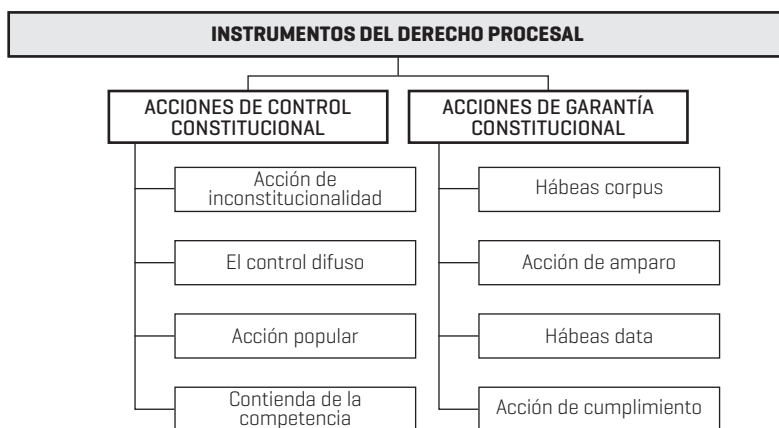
INSTRUMENTOS DEL DERECHO PROCESAL

ACCIONES DE CONTROL CONSTITUCIONAL

Acción de inconstitucionalidad

El control difuso

Acción popular

Contienda de la competencia

ACCIONES DE GARANTÍA CONSTITUCIONAL

Hábeas corpus

Acción de amparo

Hábeas data

Acción de cumplimiento